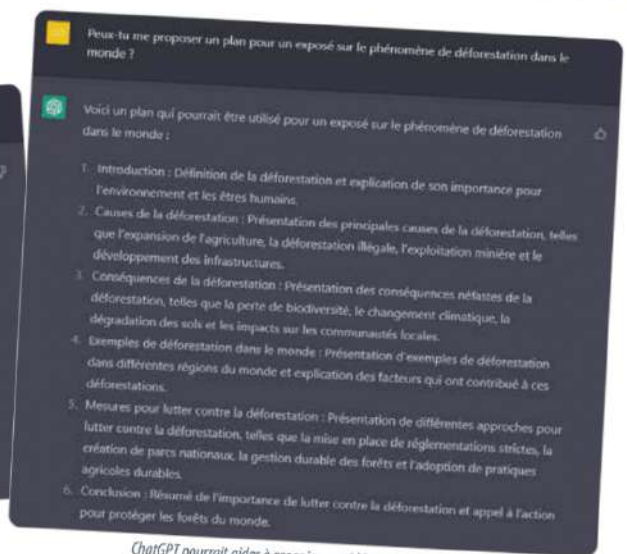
Peux-tu me proposer un plan pour un exposé sur le phénomène de déforestation dans le monde ?

Voici un plan qui pourrait être utilisé pour un exposé sur le phénomène de déforestation dans le monde :

1. Introduction : Définition de la déforestation et explication de son importance pour l'environnement et les êtres humains.
2. Causes de la déforestation : Présentation des principales causes de la déforestation, telles que l'expansion de l'agriculture, la déforestation illégale, l'exploitation minière et le développement des infrastructures.
3. Conséquences de la déforestation : Présentation des conséquences néfastes de la déforestation, telles que la perte de biodiversité, le changement climatique, la dégradation des sols et les impacts sur les communautés locales.
4. Exemples de déforestation dans le monde : Présentation d'exemples de déforestation dans différentes régions du monde et explication des facteurs qui ont contribué à ces déforestations.
5. Mesures pour lutter contre la déforestation : Présentation de différentes approches pour lutter contre la déforestation, telles que la mise en place de réglementations strictes, la création de parcs nationaux, la gestion durable des forêts et l'adoption de pratiques agricoles durables.
6. Conclusion : Résumé de l'importance de lutter contre la déforestation et appel à l'action pour protéger les forêts du monde.

ChatGPT pourrait aider à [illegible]